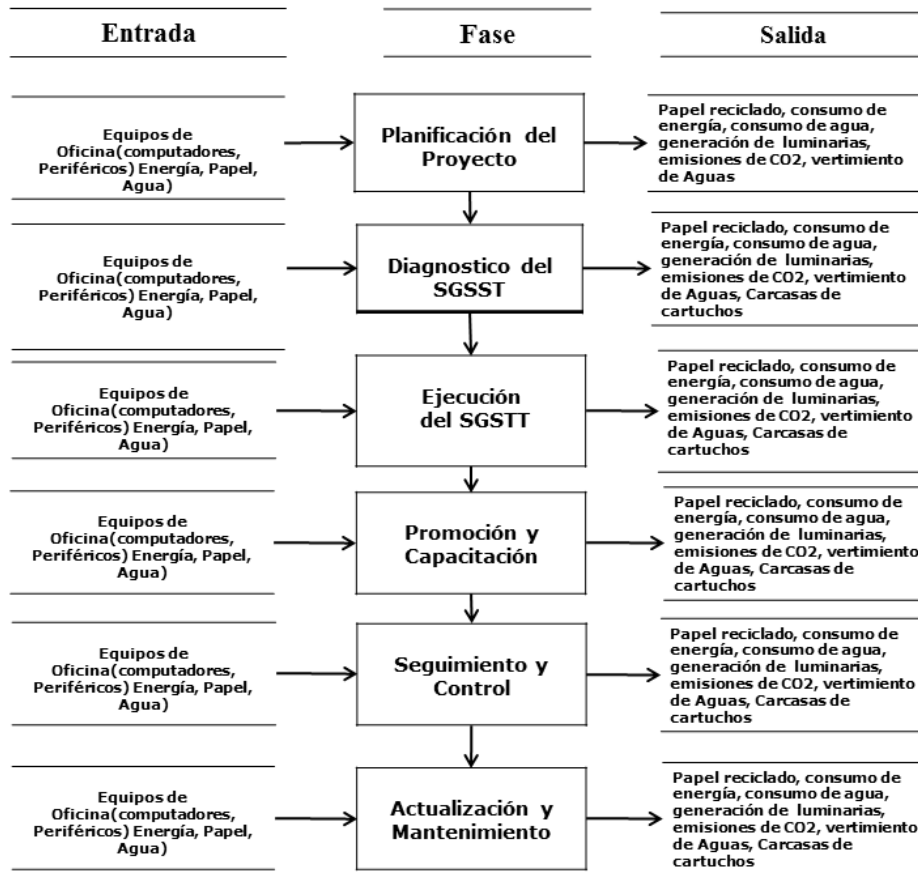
Entrada

Fase

Salida

Equipos de Oficina(computadores, Periféricos) Energía, Papel, Agua)

Planificación del Proyecto

Papel reciclado, consumo de energía, consumo de agua, generación de luminarias, emisiones de CO2, vertimiento de Aguas

Equipos de Oficina(computadores, Periféricos) Energía, Papel, Agua)

Diagnostico del SGSST

Papel reciclado, consumo de energía, consumo de agua, generación de luminarias, emisiones de CO2, vertimiento de Aguas, Carcasas de cartuchos

Equipos de Oficina(computadores, Periféricos) Energía, Papel, Agua)

Ejecución del SGSTT

Papel reciclado, consumo de energía, consumo de agua, generación de luminarias, emisiones de CO2, vertimiento de Aguas, Carcasas de cartuchos

Equipos de Oficina(computadores, Periféricos) Energía, Papel, Agua)

Promoción y Capacitación

Papel reciclado, consumo de energía, consumo de agua, generación de luminarias, emisiones de CO2, vertimiento de Aguas, Carcasas de cartuchos

Equipos de Oficina(computadores, Periféricos) Energía, Papel, Agua)

Seguimiento y Control

Papel reciclado, consumo de energía, consumo de agua, generación de luminarias, emisiones de CO2, vertimiento de Aguas, Carcasas de cartuchos

Equipos de Oficina(computadores, Periféricos) Energía, Papel, Agua)

Actualización y Mantenimiento

Papel reciclado, consumo de energía, consumo de agua, generación de luminarias, emisiones de CO2, vertimiento de Aguas, Carcasas de cartuchos